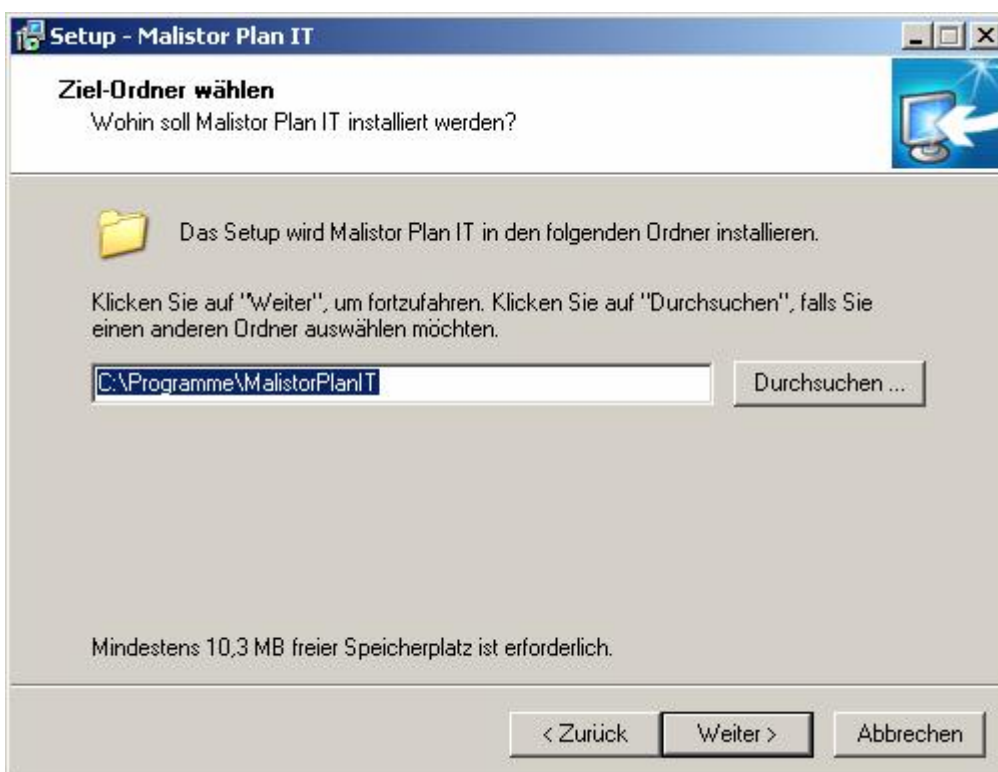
Setup - Malistor Plan IT

Ziel-Ordner wählen
Wohin soll Malistor Plan IT installiert werden?

Das Setup wird Malistor Plan IT in den folgenden Ordner installieren.

Klicken Sie auf "Weiter", um fortzufahren. Klicken Sie auf "Durchsuchen", falls Sie einen anderen Ordner auswählen möchten.

C:\Programme\MalistorPlanIT

Durchsuchen ...

Mindestens 10,3 MB freier Speicherplatz ist erforderlich.

< Zurück

Weiter >

Abbrechen